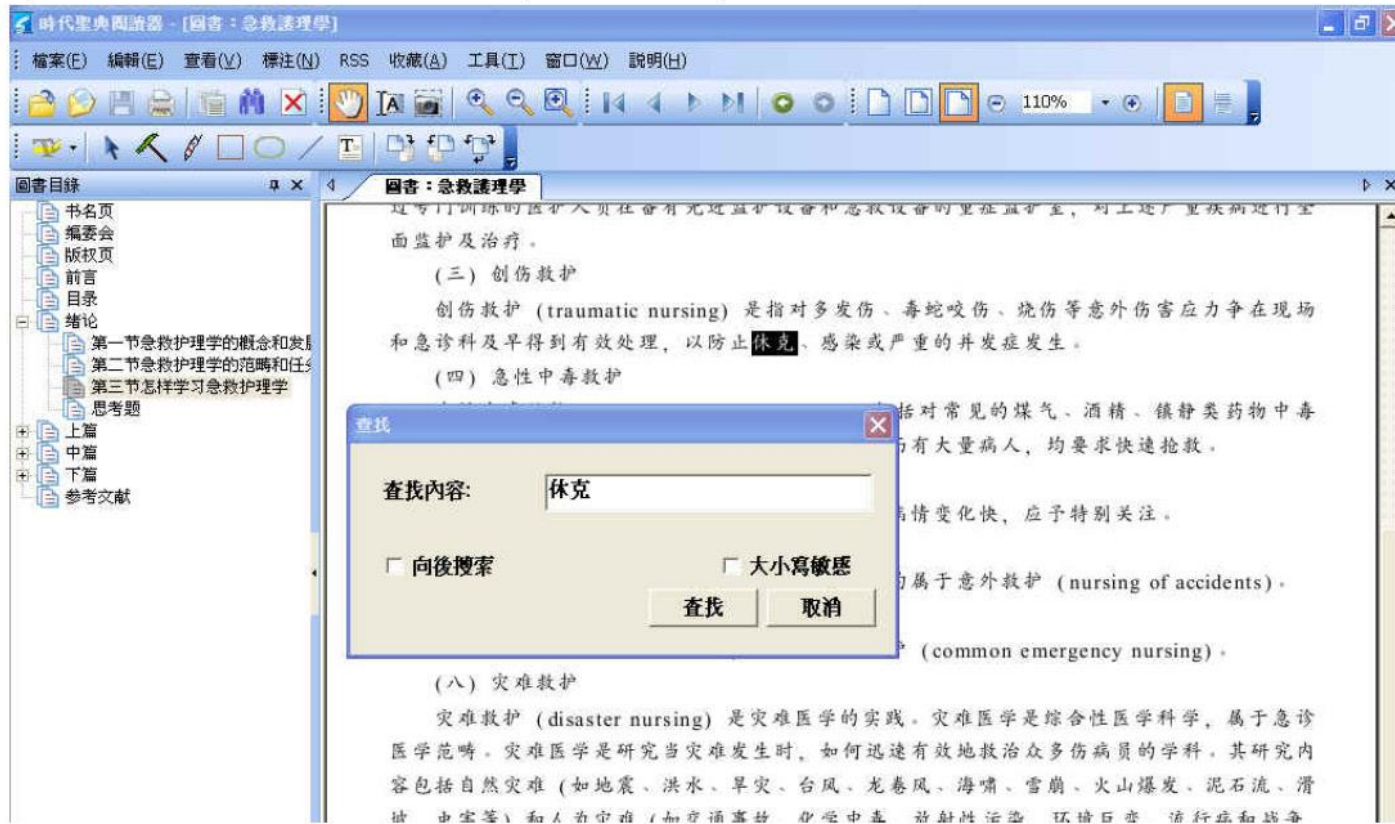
時代聖典閱讀器 - [圖書：急救護理學]

檔案(F) 編輯(E) 查看(V) 標注(N) RSS 收藏(A) 工具(T) 窗口(W) 說明(H)

110%

圖書目錄

书名页
编委会
版权页
前言
目录
绪论
第一节急救护理学的概念和发
第二节急救护理学的范畴和任
第三节怎样学习急救护理学
思考题
上篇
中篇
下篇
参考文献

圖書：急救護理學

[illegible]面监护及治疗。

(三) 创伤救护

创伤救护 (traumatic nursing) 是指对多发伤、毒蛇咬伤、烧伤等意外伤害应力争在现场和急诊科及早得到有效处理，以防止休克、感染或严重的并发症发生。

(四) 急性中毒救护

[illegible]括对常见的煤气、酒精、镇静类药物中毒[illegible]有大量病人，均要求快速抢救。

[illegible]情变化快，应予特别关注。

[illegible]属于意外救护 (nursing of accidents)。

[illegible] (common emergency nursing)。

(八) 灾难救护

灾难救护 (disaster nursing) 是灾难医学的实践。灾难医学是综合性医学科学，属于急诊医学范畴。灾难医学是研究当灾难发生时，如何迅速有效地救治众多伤病员的学科。其研究内容包括自然灾难 (如地震、洪水、旱灾、台风、龙卷风、海啸、雪崩、火山爆发、泥石流、滑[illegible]

查找

查找內容: 休克

向後搜索

大小寫敏感

查找

取消